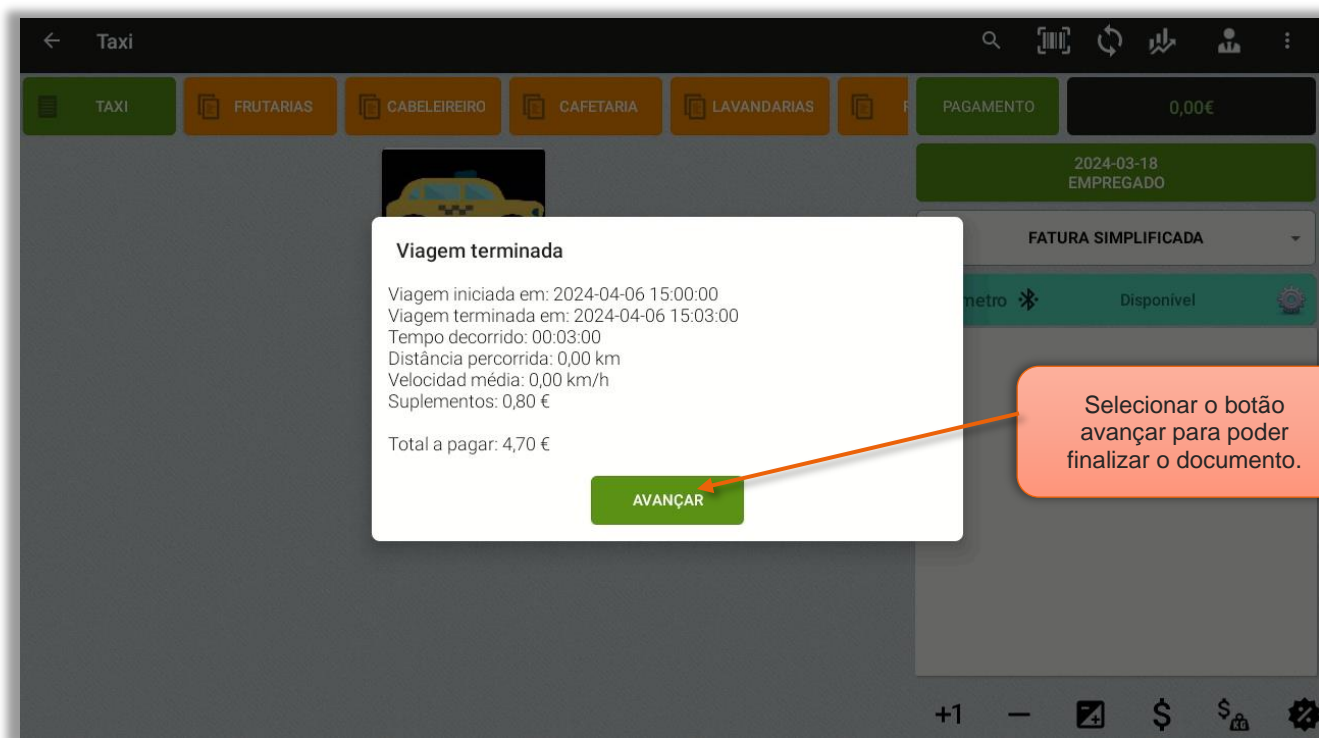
Taxi

TAXI
FRUTARIAS
CABELEIREIRO
CAFETARIA
LAVANDARIAS

PAGAMENTO
0,00€

2024-03-18
EMPREGADO

FATURA SIMPLIFICADA

metro
Disponível

Viagem terminada

Viagem iniciada em: 2024-04-06 15:00:00
Viagem terminada em: 2024-04-06 15:03:00
Tempo decorrido: 00:03:00
Distância percorrida: 0,00 km
Velocidad média: 0,00 km/h
Suplementos: 0,80 €

Total a pagar: 4,70 €

AVANÇAR

Selecionar o botão avançar para poder finalizar o documento.

+1
—
$